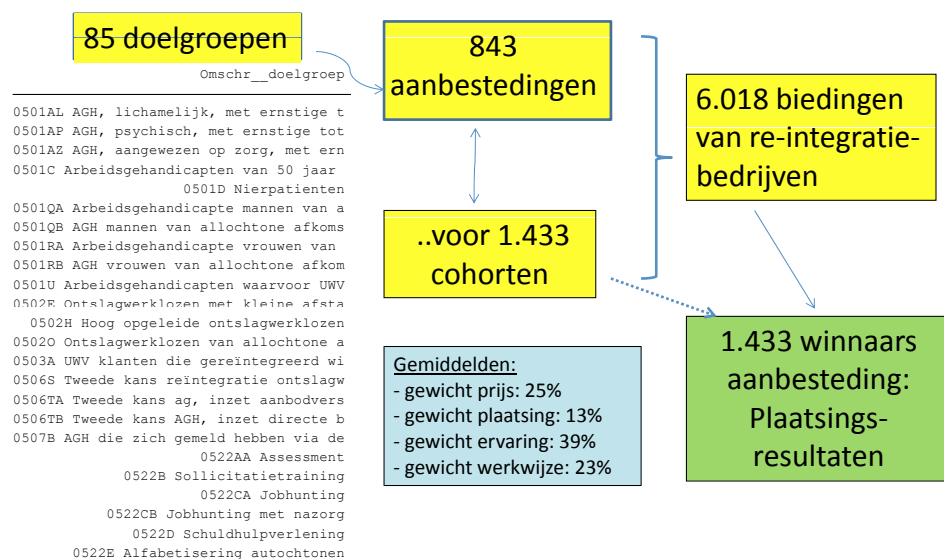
85 doelgroepen

Omschr__doelgroep

0501AL AGH, lichamelijk, met ernstige t
0501AP AGH, psychisch, met ernstige tot
0501AZ AGH, aangewezen op zorg, met ern
0501C Arbeidsgehandicapten van 50 jaar
0501D Nierpatienten
0501QA Arbeidsgehandicapte mannen van a
0501QB AGH mannen van allochtone afkoms
0501RA Arbeidsgehandicapte vrouwen van
0501RB AGH vrouwen van allochtone afkom
0501U Arbeidsgehandicapten waarvoor UWV
0502E Ontslagwerklozen met kleine afsta
0502H Hoog opgeleide ontslagwerklozen
0502O Ontslagwerklozen van allochtone a
0503A UWV klanten die gereïntegreerd wi
0506S Tweede kans reïntegratie ontslagw
0506TA Tweede kans ag, inzet aanbodvers
0506TB Tweede kans AGH, inzet directe b
0507B AGH die zich gemeld hebben via de
0522AA Assessment
0522B Sollicitatietraining
0522CA Jobhunting
0522CB Jobhunting met nazorg
0522D Schuldhulpverlening
0522E Alfabetisering autochtonen

843 aanbestedingen

..voor 1.433 cohorten

6.018 biedingen van re-integratie-bedrijven

Gemiddelden:
- gewicht prijs: 25%
- gewicht plaatsing: 13%
- gewicht ervaring: 39%
- gewicht werkwijze: 23%

1.433 winnaars aanbesteding: Plaatsings-resultaten